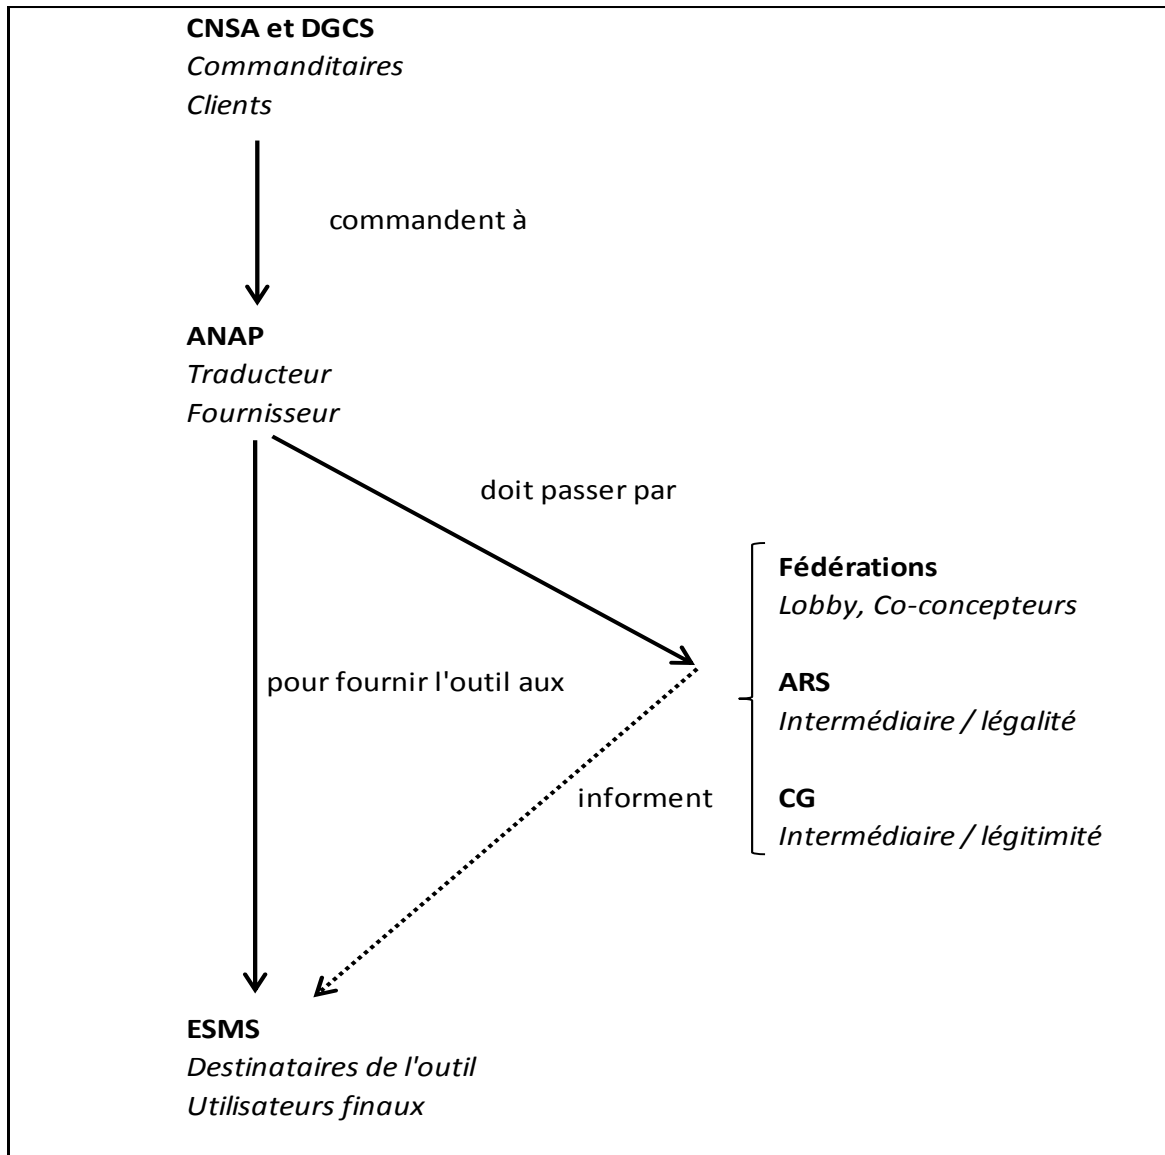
**CNSA et DGCS**
*Commanditaires*
*Clients*

commandent à

**ANAP**
*Traducteur*
*Fournisseur*

doit passer par

**Fédérations**
*Lobby, Co-concepteurs*

pour fournir l'outil aux

**ARS**
*Intermédiaire / légalité*

informent

**CG**
*Intermédiaire / légitimité*

**ESMS**
*Destinataires de l'outil*
*Utilisateurs finaux*